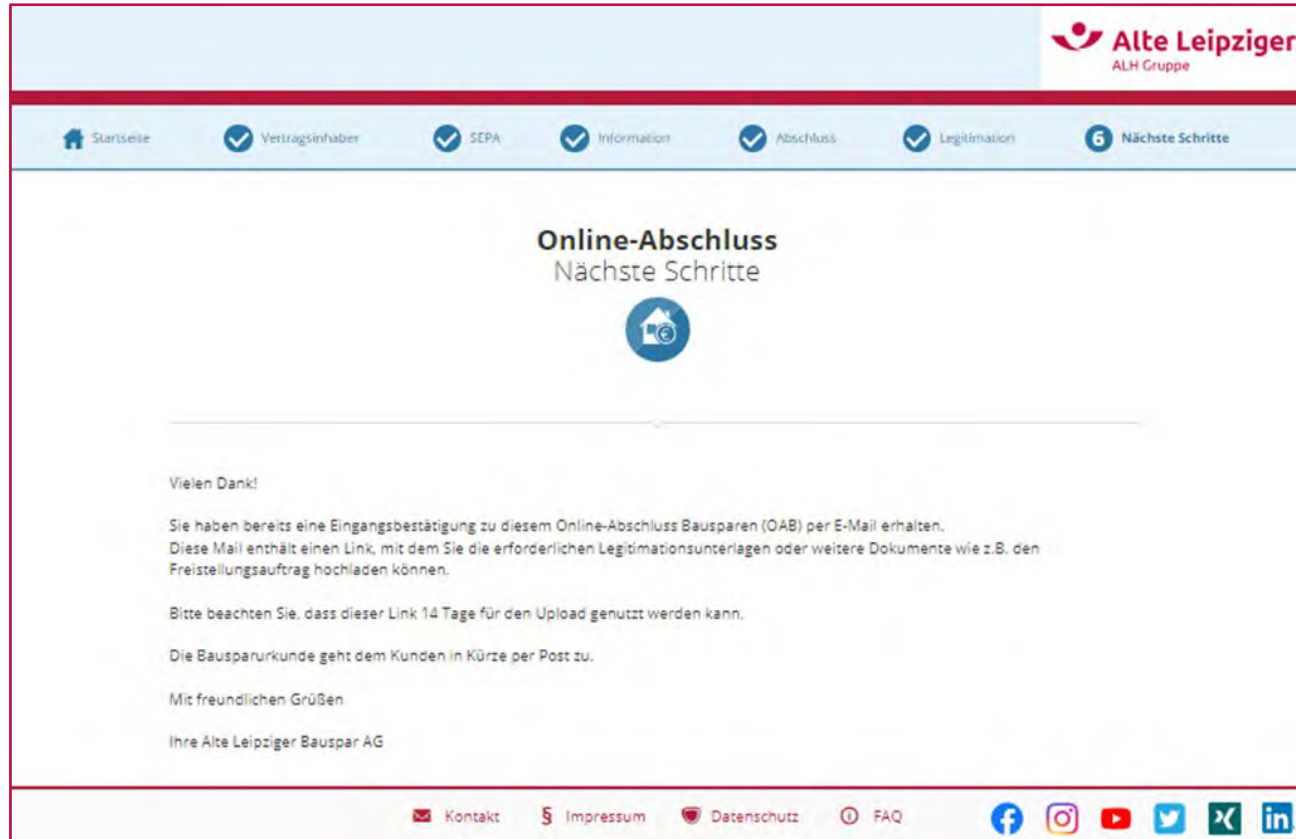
Alte Leipziger
ALH Gruppe

Startseite Vertragsinhaber SEPA Information Abschluss Legitimation 6 Nächste Schritte

Online-Abschluss
Nächste Schritte

Vielen Dank!

Sie haben bereits eine Eingangsbestätigung zu diesem Online-Abschluss Bausparen (OAB) per E-Mail erhalten. Diese Mail enthält einen Link, mit dem Sie die erforderlichen Legitimationsunterlagen oder weitere Dokumente wie z.B. den Freistellungsauftrag hochladen können.

Bitte beachten Sie, dass dieser Link 14 Tage für den Upload genutzt werden kann.

Die Bausparurkunde geht dem Kunden in Kürze per Post zu.

Mit freundlichen Grüßen

Ihre Alte Leipziger Bauspar AG

Kontakt § Impressum Datenschutz FAQ